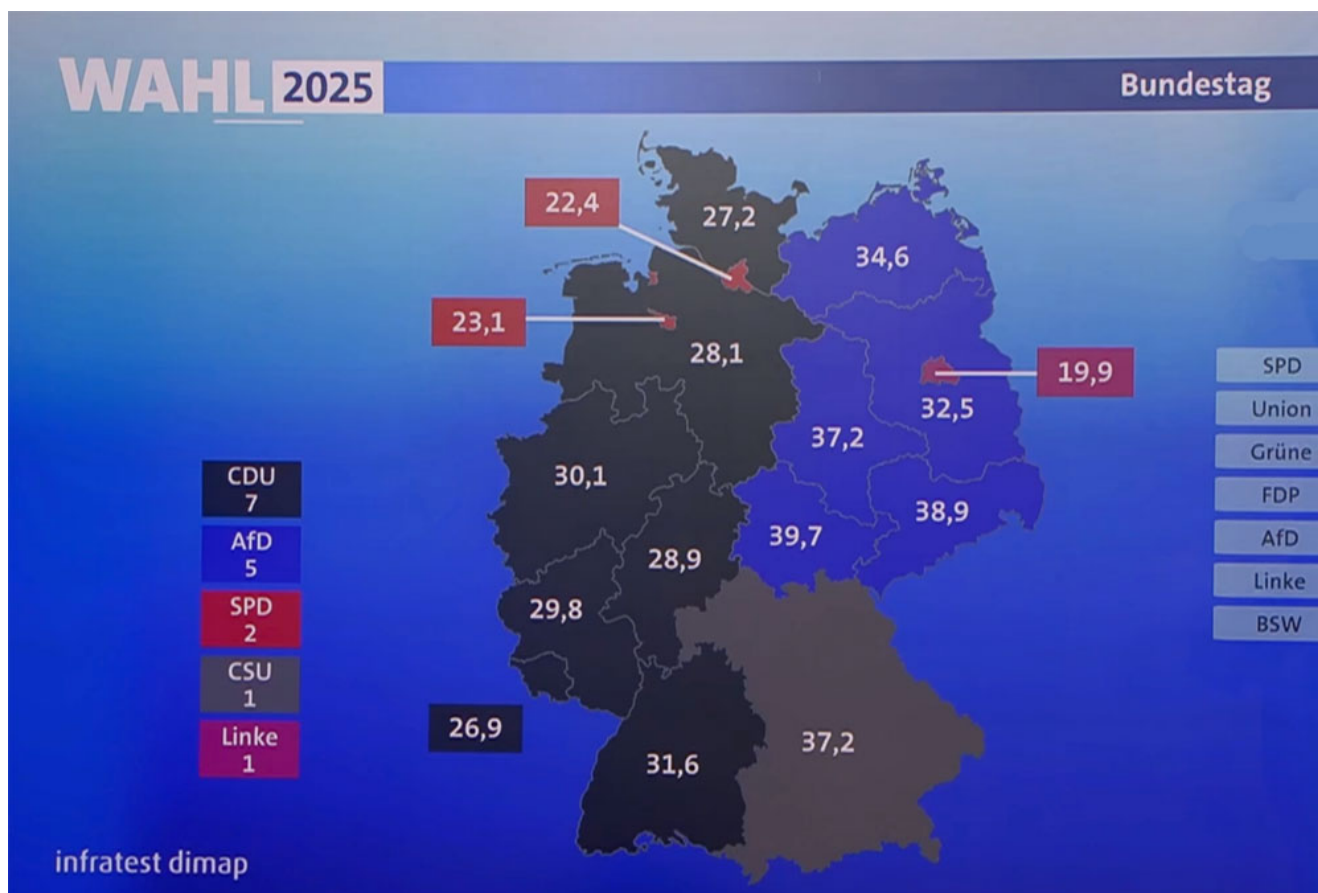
WAHL 2025

Bundestag

22,4

27,2

34,6

23,1

28,1

19,9

32,5

37,2

30,1

38,9

39,7

28,9

29,8

26,9

37,2

31,6

CDU 7

AfD 5

SPD 2

CSU 1

Linke 1

SPD

Union

Grüne

FDP

AfD

Linke

BSW

infratest dimap